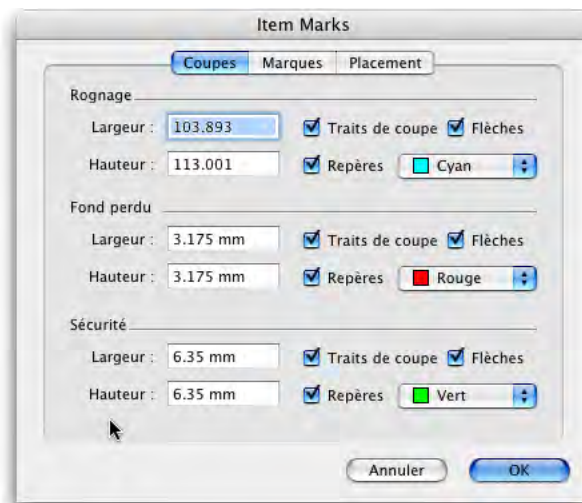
Item Marks

Coupes | Marques | Placement

Rognage

Largeur : 103.893 Traits de coupe Flèches

Hauteur : 113.001 Repères Cyan

Fond perdu

Largeur : 3.175 mm Traits de coupe Flèches

Hauteur : 3.175 mm Repères Rouge

Sécurité

Largeur : 6.35 mm Traits de coupe Flèches

Hauteur : 6.35 mm Repères Vert

Annuler OK